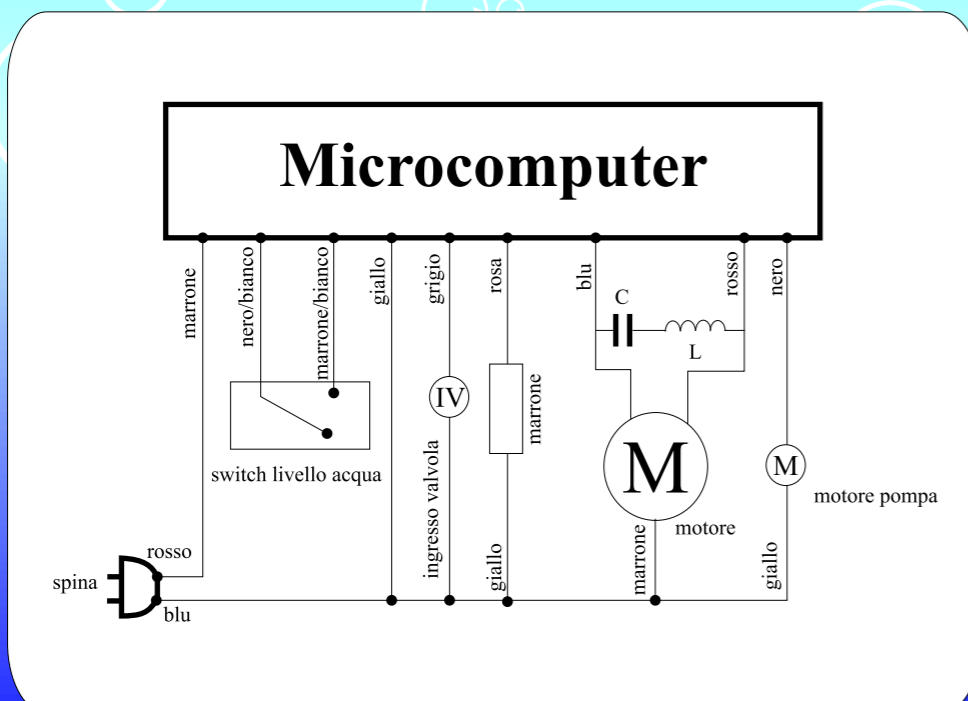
Microcomputer

marrone

nero/bianco

marrone/bianco

giallo

grigio

rosa

blu

rosso

nero

C

L

switch livello acqua

IV

ingresso valvola

marrone

M

motore

M

motore pompa

rosso

spina

blu

giallo

marrone

giallo